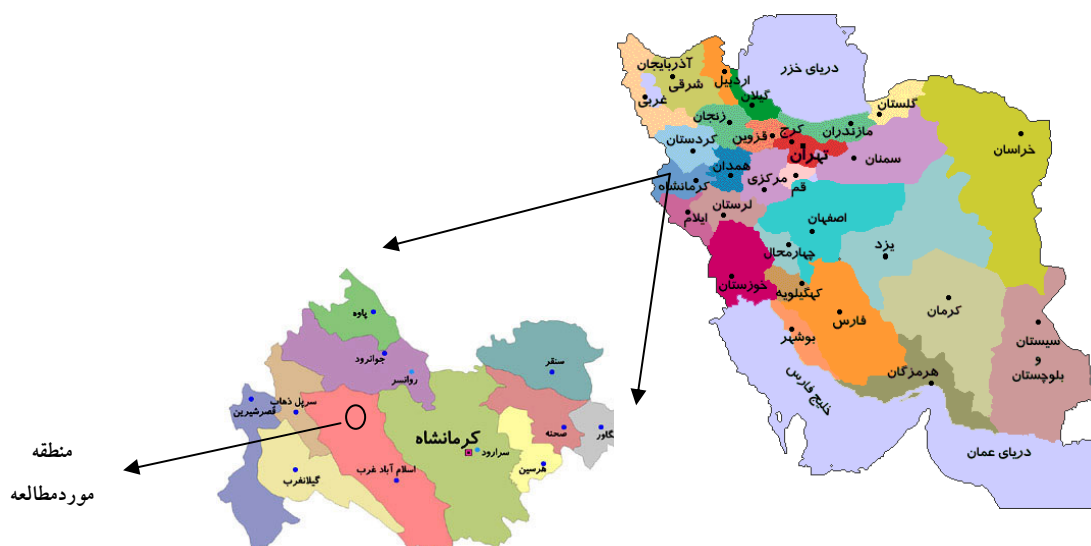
دریای خزر
آذربایجان
شرقی
اردبیل
گیلان
گلستان
غربی
زنجان
مازندران
خراسان
قزوین
کرج
کردستان
تهران
سمنان
همدان
مرکزی
کرمانشاه
قم
لرستان
اصفهان
ایلام
یزد
چهارمحال
خوزستان
کهگیلویه
فارس
کرمان
بوشهر
سیستان
و
بلوچستان
هرمزگان
خلیج فارس
دریای عمان
پاوه
جوانرود
روانسر
سنقر
سرپل ذهاب
قصرشیرین
کرمانشاه
کنگاور
صحنه
سرارود
هرسین
اسلام آباد غرب
گیلانغرب
منطقه
موردمطالعه